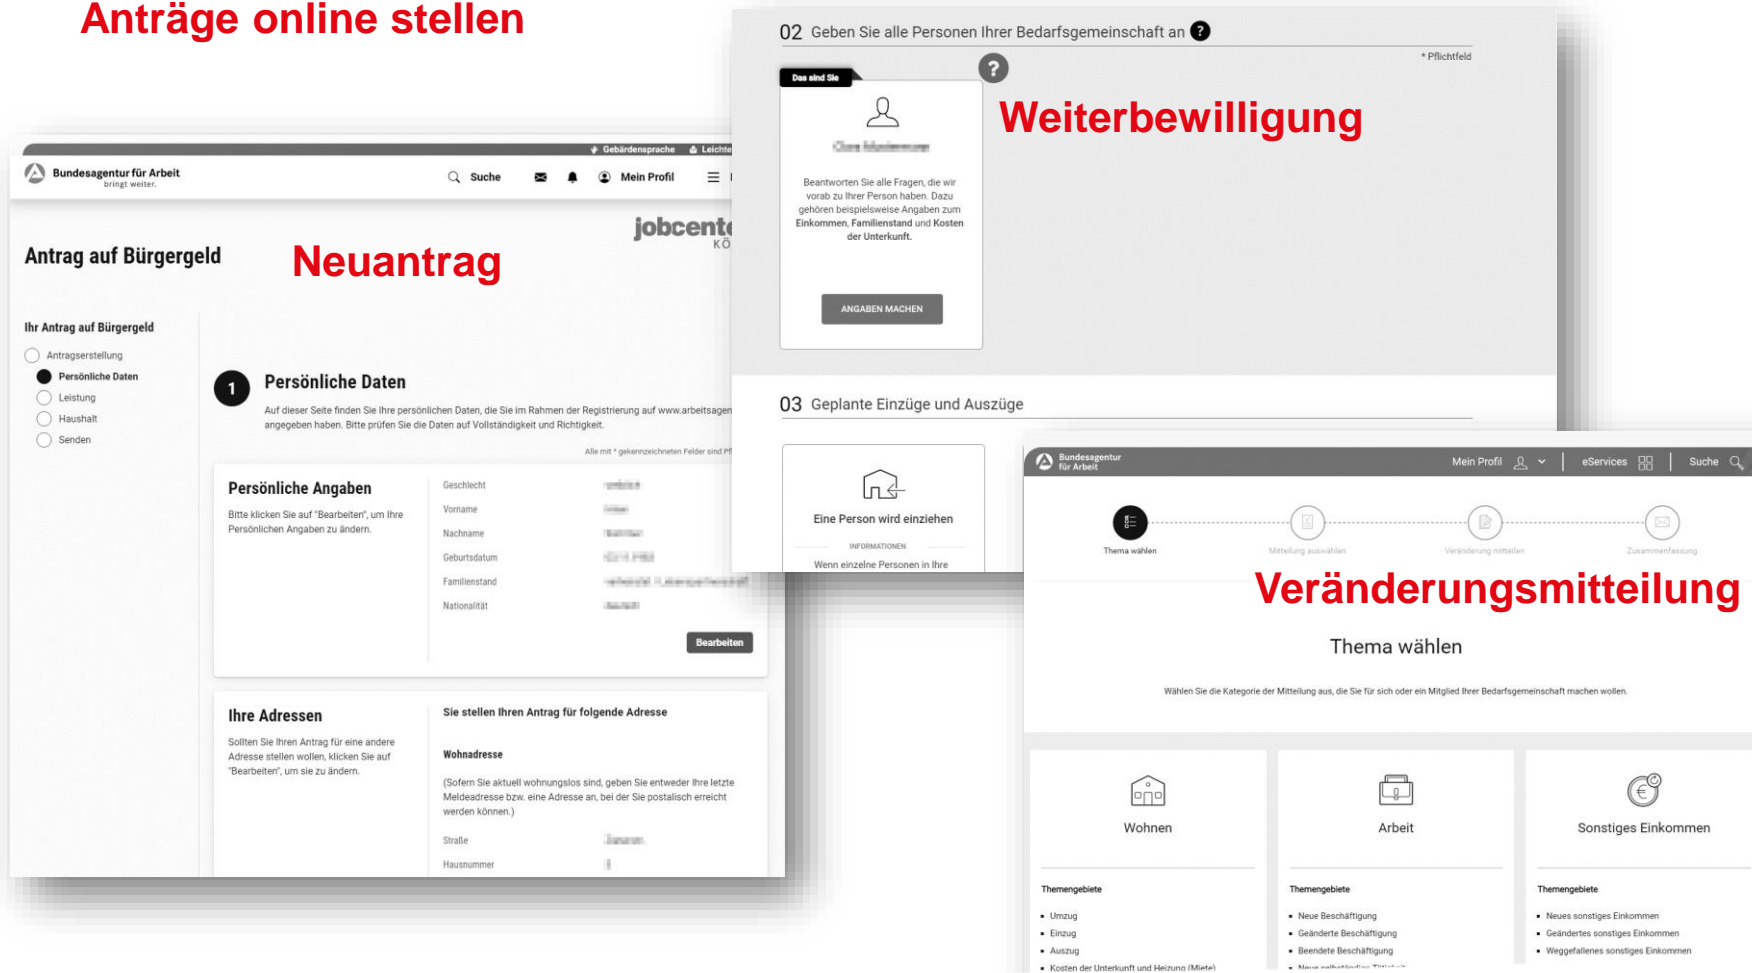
Anträge online stellen

02 Geben Sie alle Personen Ihrer Bedarfsgemeinschaft an

* Pflichtfeld

Das sind Sie

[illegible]

Beantworten Sie alle Fragen, die wir vorab zu Ihrer Person haben. Dazu gehören beispielsweise Angaben zum Einkommen, Familienstand und Kosten der Unterkunft.

ANGABEN MACHEN

Weiterbewilligung

03 Geplante Einzüge und Auszüge

Eine Person wird einziehen

INFORMATIONEN

Wenn einzelne Personen in Ihre

Gebärdensprache Leichte

Bundesagentur für Arbeit bringt weiter.

Suche Mein Profil

jobcente KÖ

Antrag auf Bürgergeld

Neuantrag

Ihr Antrag auf Bürgergeld

Antragserstellung
Persönliche Daten
Leistung
Haushalt
Senden

1 Persönliche Daten

Auf dieser Seite finden Sie Ihre persönlichen Daten, die Sie im Rahmen der Registrierung auf www.arbeitsagen angegeben haben. Bitte prüfen Sie die Daten auf Vollständigkeit und Richtigkeit.

Alle mit * gekennzeichneten Felder sind Pf

Persönliche Angaben

Bitte klicken Sie auf "Bearbeiten", um Ihre Persönlichen Angaben zu ändern.

Geschlecht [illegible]
Vorname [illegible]
Nachname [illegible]
Geburtsdatum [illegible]
Familienstand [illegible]
Nationalität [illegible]

Bearbeiten

Ihre Adressen

Sollten Sie Ihren Antrag für eine andere Adresse stellen wollen, klicken Sie auf "Bearbeiten", um sie zu ändern.

Sie stellen Ihren Antrag für folgende Adresse

Wohnadresse

(Sofern Sie aktuell wohnungslos sind, geben Sie entweder Ihre letzte Meldeadresse bzw. eine Adresse an, bei der Sie postalisch erreicht werden können.)

Straße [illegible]
Hausnummer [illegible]

Bundesagentur für Arbeit

Mein Profil eServices Suche

Thema wählen
Mitteilung auswählen
Veränderung mitteilen
Zusammenfassung

Veränderungsmitteilung

Thema wählen

Wählen Sie die Kategorie der Mitteilung aus, die Sie für sich oder ein Mitglied Ihrer Bedarfsgemeinschaft machen wollen.

Wohnen

Themengebiete
- Umzug
- Einzug
- Auszug
- Kosten der Unterkunft und Heizung (Miete)

Arbeit

Themengebiete
- Neue Beschäftigung
- Geänderte Beschäftigung
- Beendete Beschäftigung
- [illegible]

Sonstiges Einkommen

Themengebiete
- Neues sonstiges Einkommen
- Geändertes sonstiges Einkommen
- Weggefallenes sonstiges Einkommen